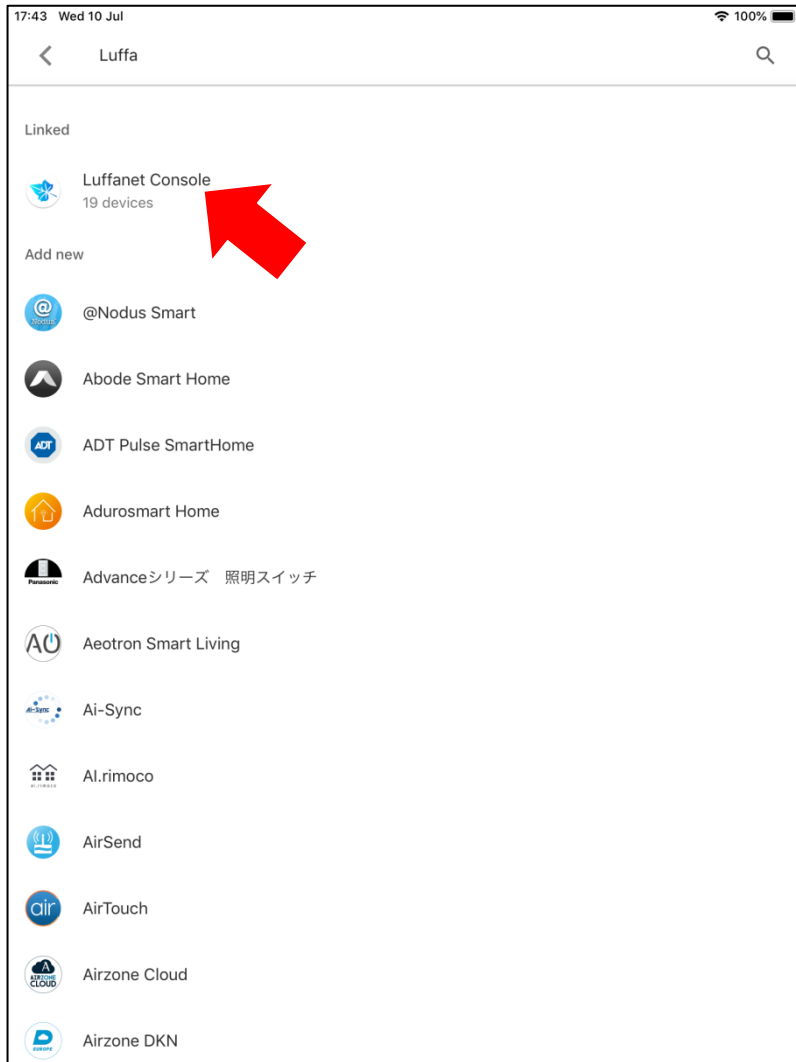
17:43 Wed 10 Jul

100%

Luffa

Linked

Luffanet Console
19 devices

Add new

@Nodus Smart

Abode Smart Home

ADT Pulse SmartHome

Adurosmart Home

Panasonic

Advanceシリーズ 照明スイッチ

Aeotron Smart Living

Ai-Sync

AI.rimoco

AirSend

air

AirTouch

AIRZONE CLOUD

Airzone Cloud

Airzone DKN